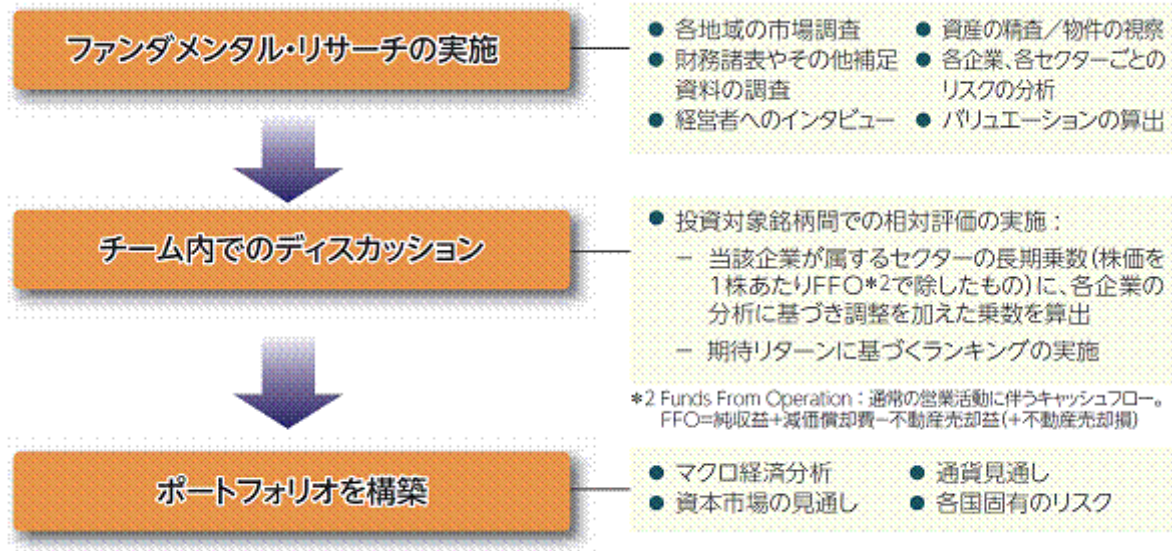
ファンダメンタル・リサーチの実施

● 各地域の市場調査
● 財務諸表やその他補足資料の調査
● 経営者へのインタビュー
● 資産の精査／物件の視察
● 各企業、各セクターごとのリスクの分析
● バリュエーションの算出

チーム内でのディスカッション

● 投資対象銘柄間での相対評価の実施：
－ 当該企業が属するセクターの長期乗数（株価を1株あたりFFO*2で除したもの）に、各企業の分析に基づき調整を加えた乗数を算出
－ 期待リターンに基づくランキングの実施

*2 Funds From Operation：通常の営業活動に伴うキャッシュフロー。FFO=純収益+減価償却費−不動産売却益（+不動産売却損）

ポートフォリオを構築

● マクロ経済分析
● 資本市場の見通し
● 通貨見通し
● 各国固有のリスク